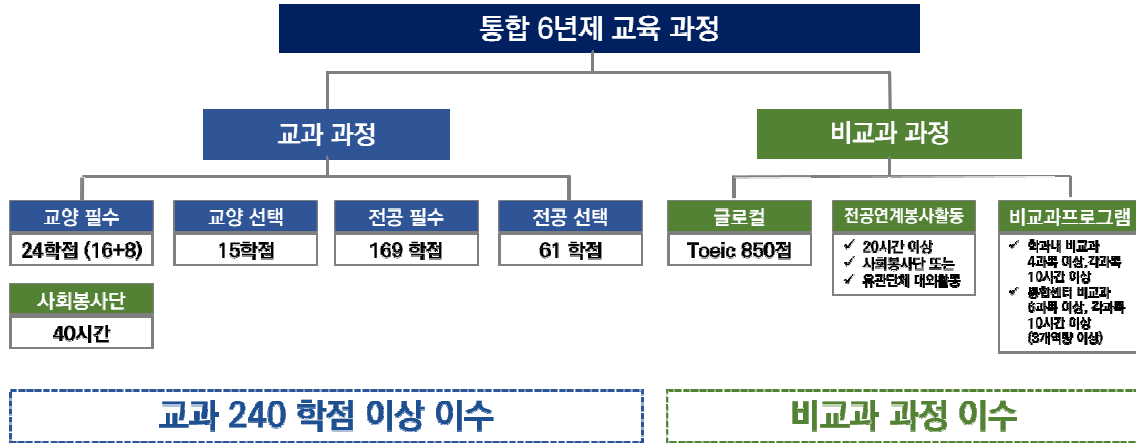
통합 6년제 교육 과정

교과 과정

비교과 과정

교양 필수
24학점 (16+8)

교양 선택
15학점

전공 필수
169 학점

전공 선택
61 학점

사회봉사단
40시간

글로컬
Toeic 850점

전공연계봉사활동
✓ 20시간 이상
✓ 사회봉사단 또는
✓ 유관단체 대외활동

비교과프로그램
✓ 학과내 비교과 4과목 이상, 각과목 10시간 이상
✓ 통합센터 비교과 6과목 이상, 각과목 10시간 이상 (3개역량 이상)

교과 240 학점 이상 이수

비교과 과정 이수